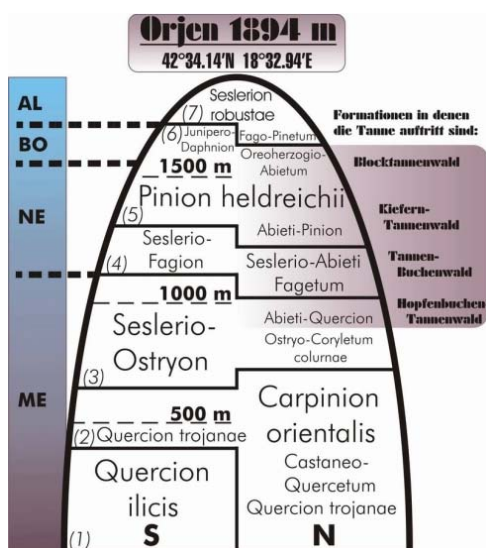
Orjen 1894 m

42°34.14'N 18°32.94'E

AL

BO

NE

ME

(7) Seslerion robustae

(6) Junipero-Daphnion

Fago-Pinetum

Oreoherzogio-Abietum

Formationen in denen die Tanne auftritt sind:

1500 m

Blocktannenwald

Pinion heldreichii

(5)

Abieti-Pinion

Kiefern-Tannenwald

Seslerio-Fagion

(4)

Seslerio-Abieti Fagetum

Tannen-Buchenwald

1000 m

Hopfenbuchen Tannenwald

Abieti-Quercion

Seslerio-Ostryon

Ostryo-Coryletum colurnae

(3)

500 m

(2) Quercion trojanae

Carpinion orientalis

Castaneo-Quercetum

Quercion trojanae

Quercion ilicis

(1)

S

N